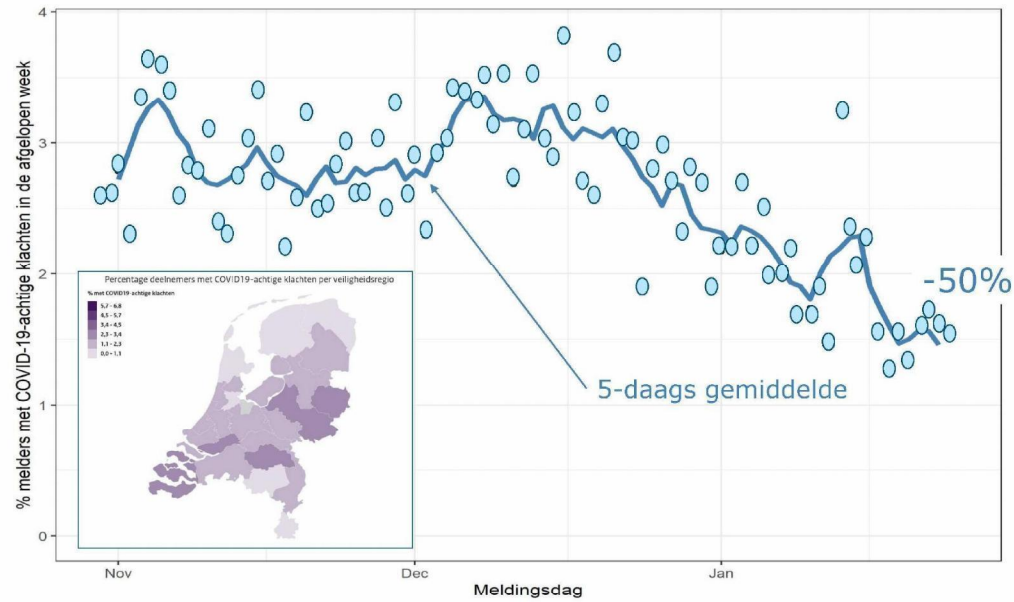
% melders met COVID19-achtige klachten in de afgelopen week

4
3
2
1
0

Percentage deelnemers met COVID19-achtige klachten per veiligheidsregio

% met COVID19-achtige klachten
5,7 – 6,8
4,5 – 5,7
3,4 – 4,5
2,3 – 3,4
1,1 – 2,3
0,0 – 1,1

-50%

5-daags gemiddelde

Nov
Dec
Jan

Meldingsdag